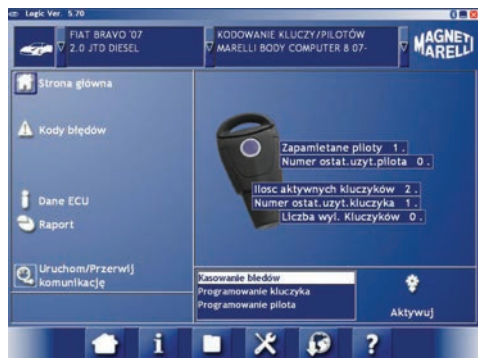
Logic Ver. 5.70

FIAT BRAVO '07
2.0 JTD DIESEL

KODOWANIE KLUCZY/PILOTÓW
MARELLI BODY COMPUTER 8 07-

MAGNETI MARELLI

Strona główna

Kody błędów

Dane ECU

Raport

Uruchom/Przerwij komunikację

Zapamietane piloty 1 .
Numer ostat.uzyt.pilota 0 .

Ilosc aktywnych kluczyków 2 .
Numer ostat.uzyt.kluczyka 1 .
Liczba wyl. Kluczyków 0 .

Kasowanie błedów
Programowanie kluczyka
Programowanie pilota

Aktywuj

?